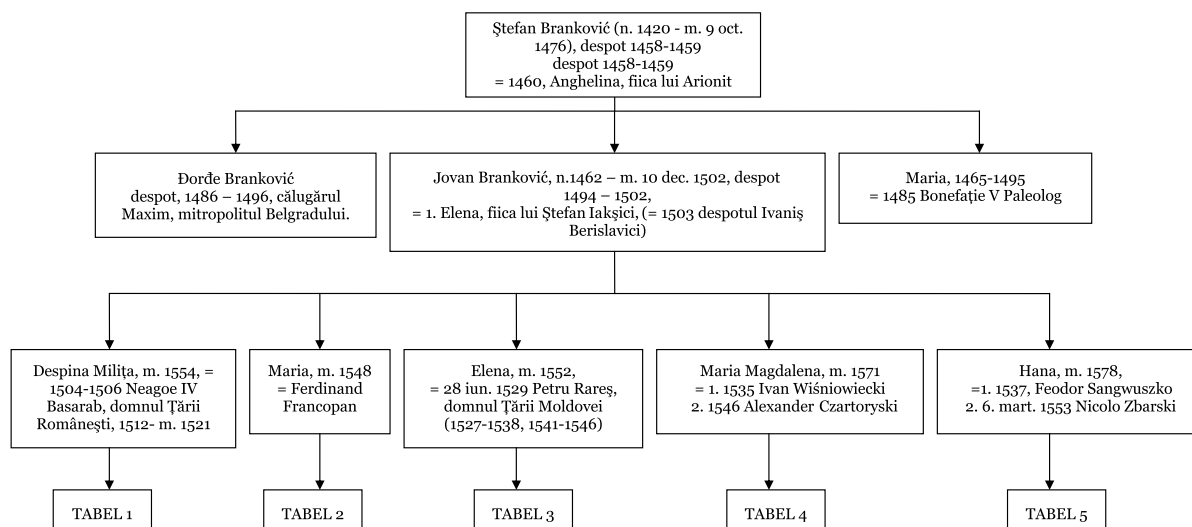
Ştefan Branković (n. 1420 - m. 9 oct. 1476), despot 1458-1459
despot 1458-1459
= 1460, Anghelina, fiica lui Arionit

Đorđe Branković
despot, 1486 – 1496, călugărul Maxim, mitropolitul Belgradului.

Jovan Branković, n.1462 – m. 10 dec. 1502, despot 1494 – 1502,
= 1. Elena, fiica lui Ştefan Iakşici, (= 1503 despotul Ivaniş Berislavici)

Maria, 1465-1495
= 1485 Bonefaţie V Paleolog

Despina Miliţa, m. 1554, = 1504-1506 Neagoe IV Basarab, domnul Ţării Româneşti, 1512- m. 1521

TABEL 1

Maria, m. 1548
= Ferdinand Francopan

TABEL 2

Elena, m. 1552,
= 28 iun. 1529 Petru Rareş, domnul Ţării Moldovei (1527-1538, 1541-1546)

TABEL 3

Maria Magdalena, m. 1571
= 1. 1535 Ivan Wiśniowiecki
2. 1546 Alexander Czartoryski

TABEL 4

Hana, m. 1578,
=1. 1537, Feodor Sangwuszko
2. 6. mart. 1553 Nicolo Zbarski

TABEL 5